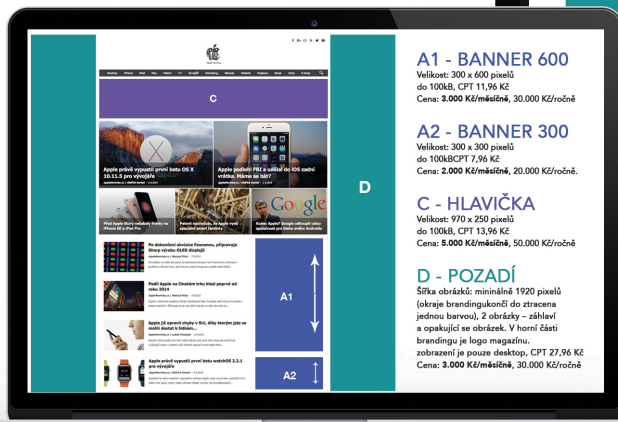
C

Apple právě vypustil první betu OS X 10.11.5 pro vývojáře

Apple podlehl FBI a udělal do iOS zadní vrátka. Máme se bát?

Google

A1

A2

D

A1 - BANNER 600
Velikost: 300 x 600 pixelů
do 100kB, CPT 11,96 Kč
Cena: **3.000 Kč/měsíčně**, 30.000 Kč/ročně

A2 - BANNER 300
Velikost: 300 x 300 pixelů
do 100kBCPT 7,96 Kč
Cena: **2.000 Kč/měsíčně**, 20.000 Kč/ročně.

C - HLAVIČKA
Velikost: 970 x 250 pixelů
do 100kB, CPT 13,96 Kč
Cena: **5.000 Kč/měsíčně**, 50.000 Kč/ročně

D - POZADÍ
Šířka obrázků: mininálně 1920 pixelů (okraje brandingukončí do ztracena jednou barvou), 2 obrázky – záhlaví a opakující se obrázek. V horní části brandingu je logo magazínu. zobrazení je pouze desktop, CPT 27,96 Kč
Cena: **3.000 Kč/měsíčně**, 30.000 Kč/ročně